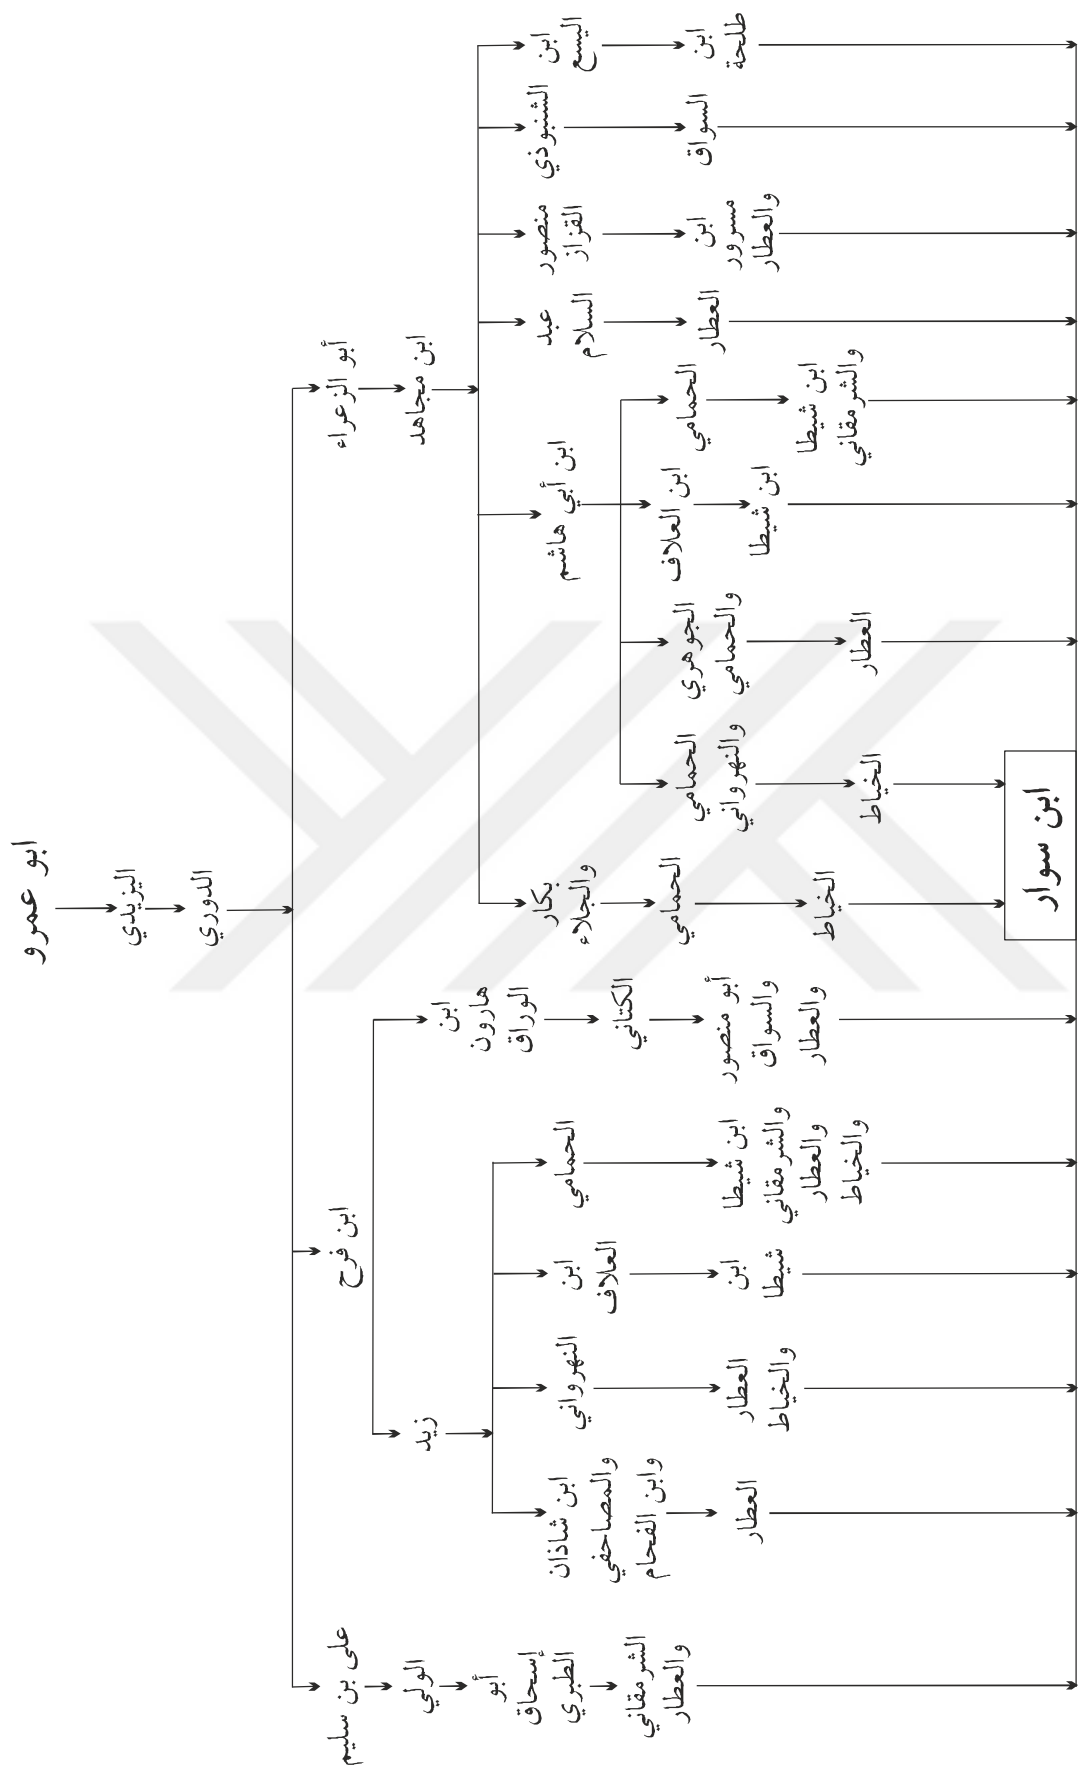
ابو عمرو
اليزيدي
الدوري

أبو الزعراء
ابن مجاهد
ابن اليسع
ابن طلحة
الشنوذي
السواق
منصور القزاز
ابن مسرور والعطار
عبد السلام
العطار
ابن أبي هاشم
الحمامي
ابن شيطا والشرمقاني
ابن العلاف
ابن شيطا
الجوهري والحمامي
العطار
الحمامي والنهرواني
الخياط
بكار والجلاء
الحمامي
الخياط

ابن فرح
ابن هارون الوراق
الكتاني
أبو منصور والسواق والعطار
زيد
الحمامي
ابن شيطا والشرمقاني والعطار والخياط
ابن العلاف
ابن شيطا
النهرواني
العطار والخياط
ابن شاذان والمصاحفي وابن الفحام
العطار

على بن سليم
الولي
أبو إسحاق الطبري
الشرمقاني والعطار

ابن سوار